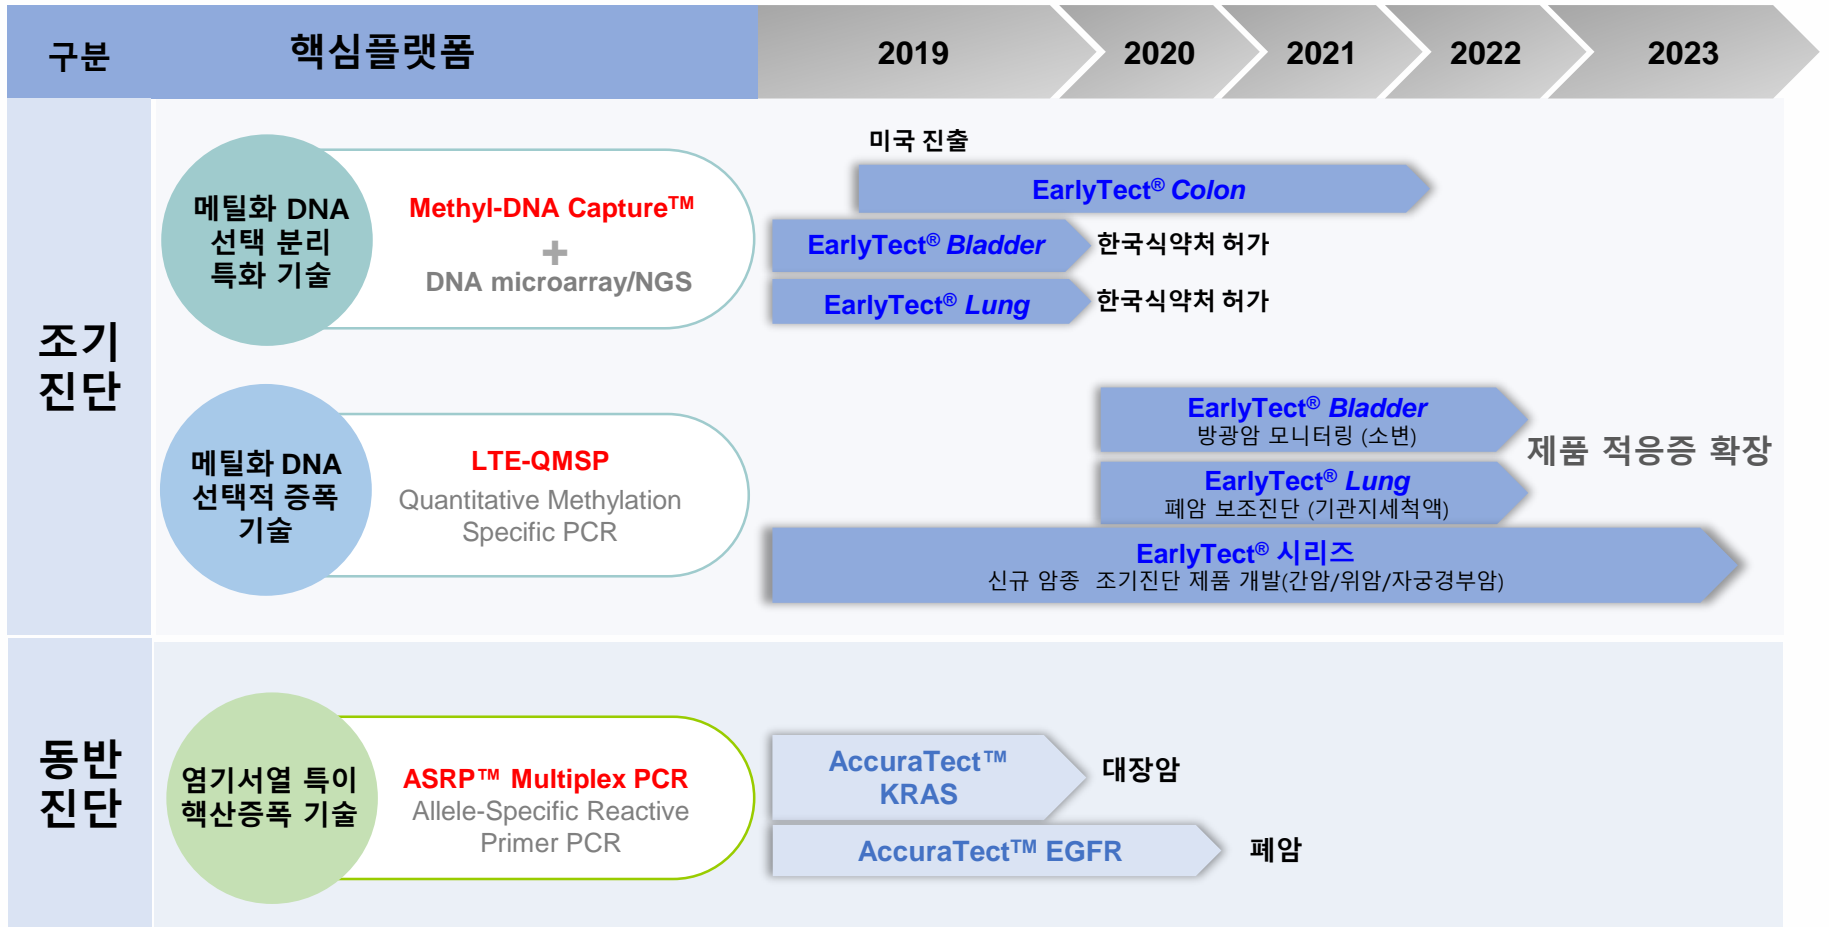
구분 | 핵심플랫폼 | 2019 | 2020 | 2021 | 2022 | 2023

조기 진단

메틸화 DNA 선택 분리 특화 기술

Methyl-DNA Capture™
+
DNA microarray/NGS

미국 진출

EarlyTect® Colon

EarlyTect® Bladder 한국식약처 허가

EarlyTect® Lung 한국식약처 허가

메틸화 DNA 선택적 증폭 기술

LTE-QMSP
Quantitative Methylation Specific PCR

EarlyTect® Bladder
방광암 모니터링 (소변)

EarlyTect® Lung
폐암 보조진단 (기관지세척액)

제품 적응증 확장

EarlyTect® 시리즈
신규 암종 조기진단 제품 개발(간암/위암/자궁경부암)

동반 진단

염기서열 특이 핵산증폭 기술

ASRP™ Multiplex PCR
Allele-Specific Reactive Primer PCR

AccuraTect™ KRAS 대장암

AccuraTect™ EGFR 폐암